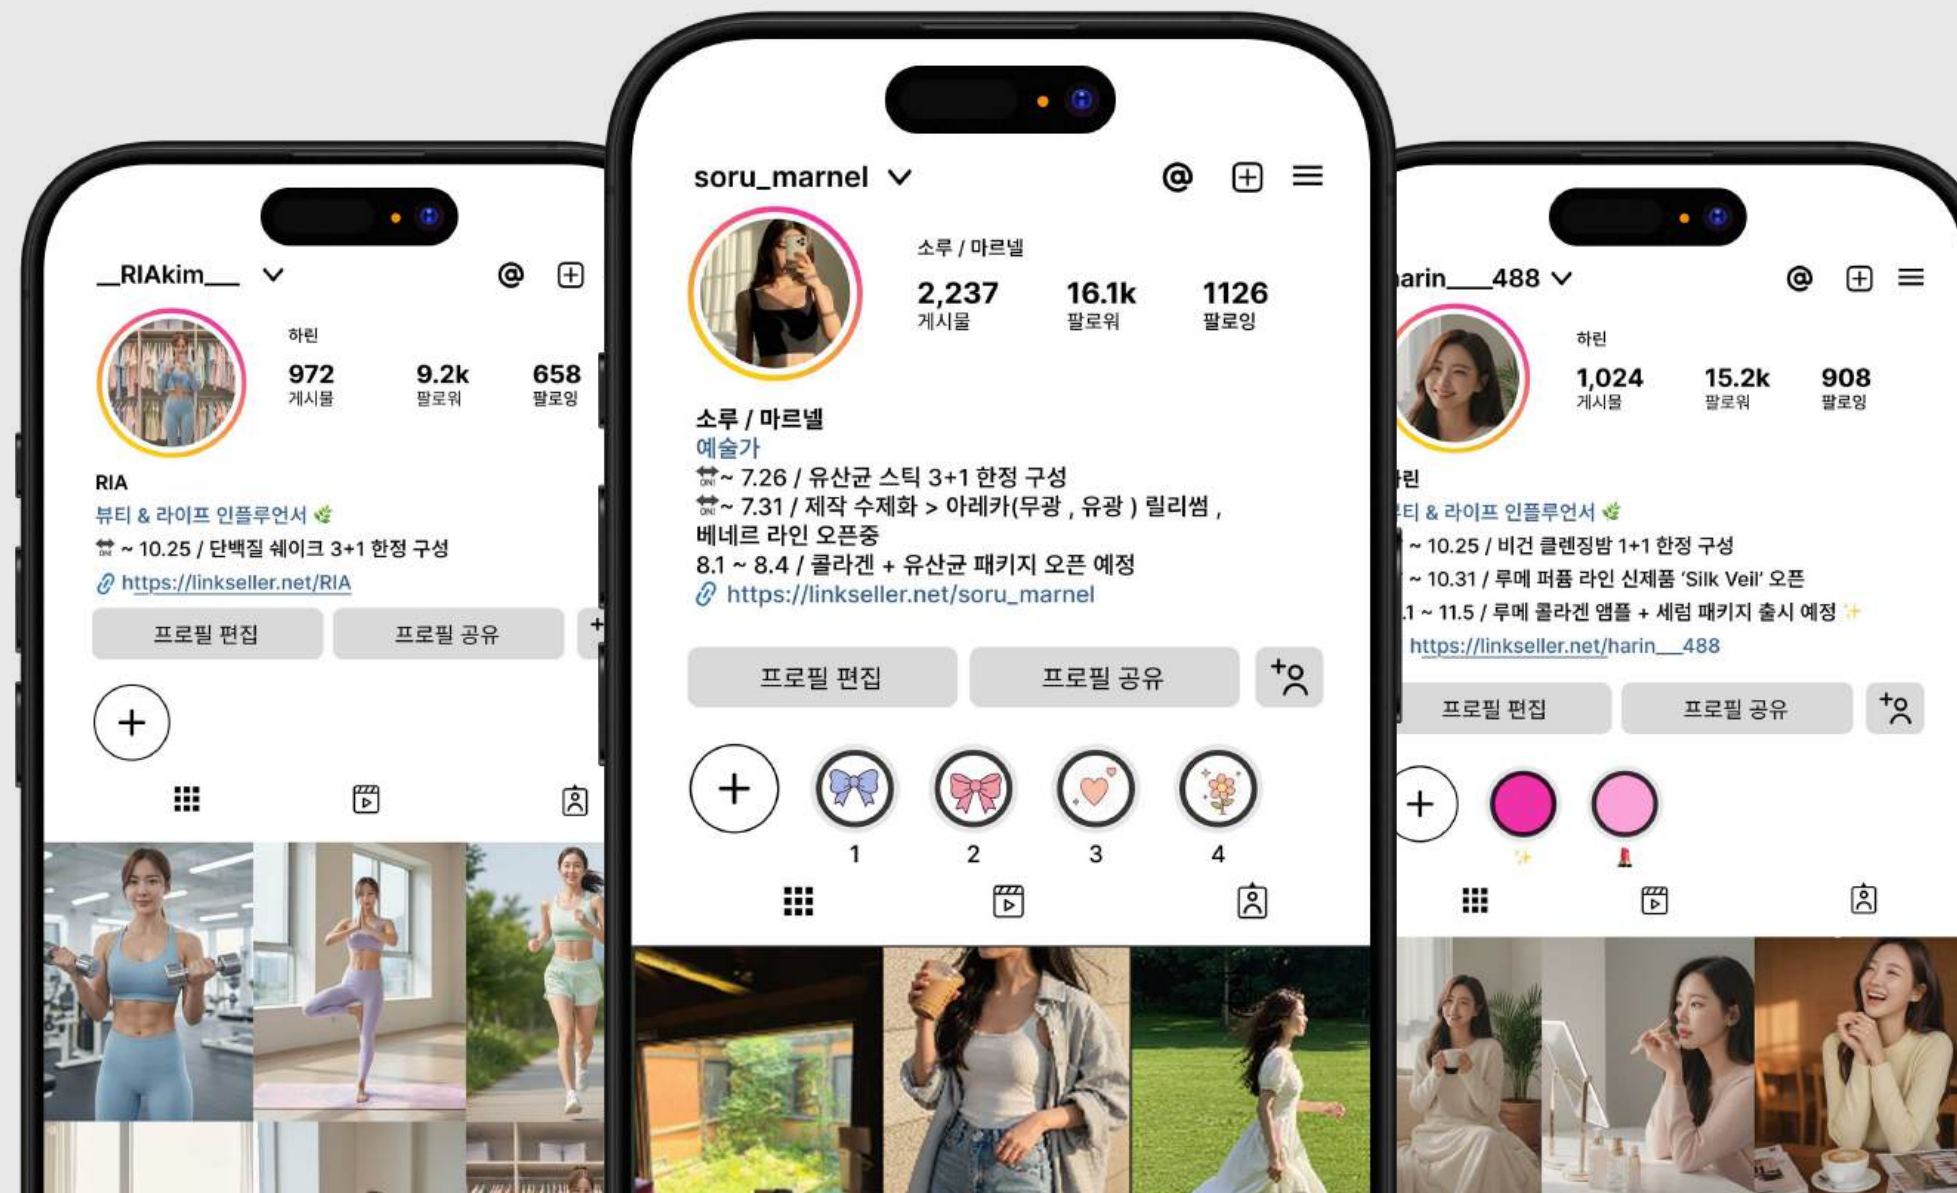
__RIAkim__

하린

972
게시물

9.2k
팔로워

658
팔로잉

RIA
뷰티 & 라이프 인플루언서
~ 10.25 / 단백질 쉐이크 3+1 한정 구성
https://linkseller.net/RIA

프로필 편집
프로필 공유

soru_marnel

소루 / 마르넬

2,237
게시물

16.1k
팔로워

1126
팔로잉

소루 / 마르넬
예술가
~ 7.26 / 유산균 스틱 3+1 한정 구성
~ 7.31 / 제작 수제화 > 아레카(무광 , 유광 ) 릴리썸 , 베네르 라인 오픈중
8.1 ~ 8.4 / 콜라겐 + 유산균 패키지 오픈 예정
https://linkseller.net/soru_marnel

프로필 편집
프로필 공유

1
2
3
4

arin___488

하린

1,024
게시물

15.2k
팔로워

908
팔로잉

린
티 & 라이프 인플루언서
~ 10.25 / 비건 클렌징밤 1+1 한정 구성
~ 10.31 / 루메 퍼퓸 라인 신제품 'Silk Veil' 오픈
.1 ~ 11.5 / 루메 콜라겐 앰플 + 세럼 패키지 출시 예정
https://linkseller.net/harin___488

프로필 편집
프로필 공유